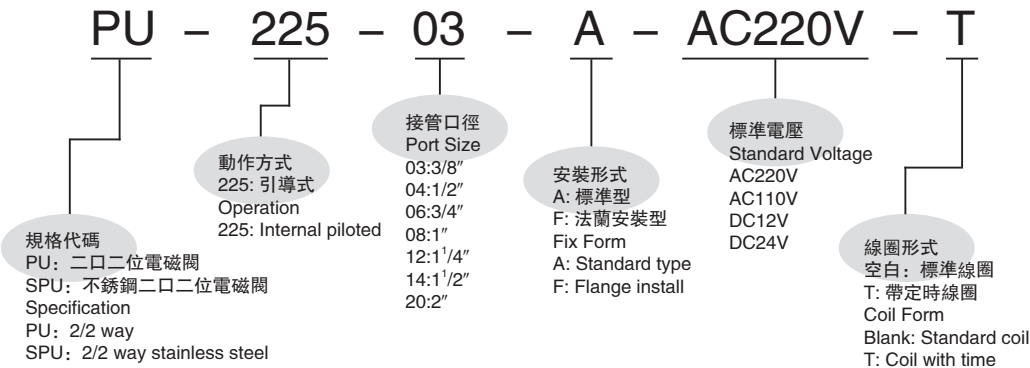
PU – 225 – 03 – A – AC220V – T

規格代碼
PU：二口二位電磁閥
SPU：不銹鋼二口二位電磁閥
Specification
PU：2/2 way
SPU：2/2 way stainless steel

動作方式
225: 引導式
Operation
225: Internal piloted

接管口徑
Port Size
03:3/8″
04:1/2″
06:3/4″
08:1″
12:1$^1$/4″
14:1$^1$/2″
20:2″

安裝形式
A: 標準型
F: 法蘭安裝型
Fix Form
A: Standard type
F: Flange install

標準電壓
Standard Voltage
AC220V
AC110V
DC12V
DC24V

線圈形式
空白：標準線圈
T: 帶定時線圈
Coil Form
Blank: Standard coil
T: Coil with time